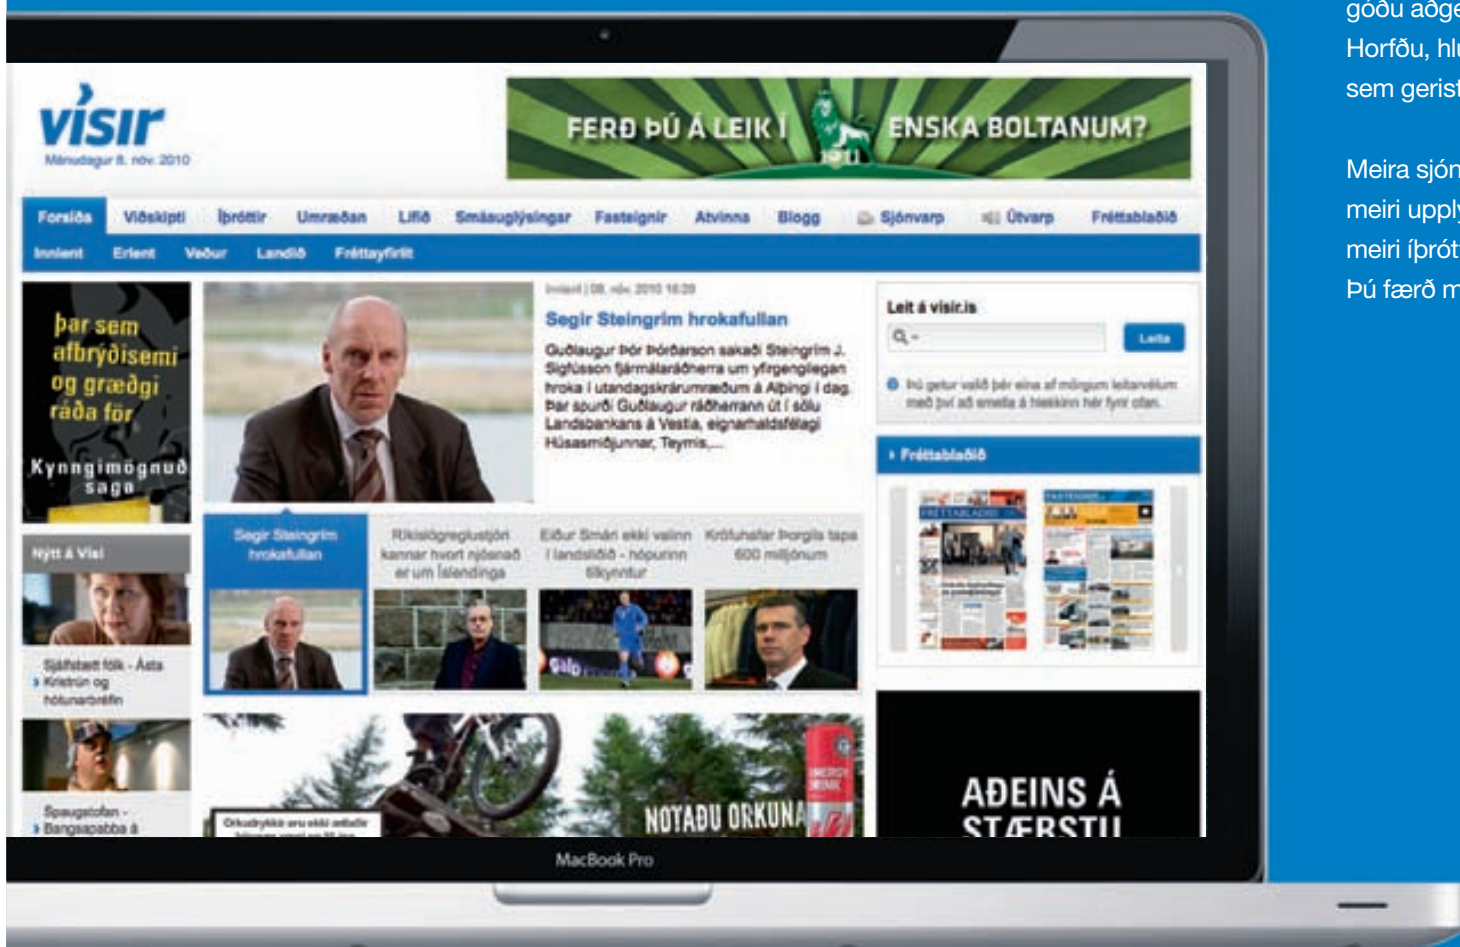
vísir
Mánudagur 8. nóv. 2010

FERÐ ÞÚ Á LEIK Í ENSKA BOLTANUM?

Forsíða Viðskipti Íþróttir Umræðan Lífið Smáauglýsingar Fasteignir Atvinna Blogg Sjónvarp Útvarp Fréttablaðið
Innlent Erlent Veður Landið Fréttayfirlit

Þar sem afbrýðisemi og grægði ráða för
Kynngimögnuð saga

Nýtt á Vísi
Sjálfstætt fólk - Ásta Kristrún og hótunarbréfin
Spaugstofan - Bangsapabba á

Innlent | 08. nóv. 2010 16:29
Segir Steingrím hrokafullan
Guðlaugur Þór Þórðarson sakaði Steingrím J. Sigfússon fjármálaráðherra um yfirgengilegan hroka í utandagskrárumræðum á Alþingi í dag. Þar spurði Guðlaugur ráðherrann út í sölu Landsbankans á Vestia, eignarhaldsfélagi Húsasmiðjunnar, Teymis,...

Segir Steingrím hrokafullan
Ríkislögreglustjóri kannar hvort njósnað er um Íslendinga
Eiður Smári ekki valinn í landsliðið - hópurinn tilkynntur
Kröfuhafar Þorgils tapa 600 milljónum

NOTAÐU ORKUNA
Orkudrykkir eru ekki ætlaðir

Leit á vísir.is
Leita
Þú getur valið þér eina af mörgum leitarvélum með því að smella á hlekkinn hér fyrir ofan.

Fréttablaðið

AÐEINS Á STÆRSTU

MacBook Pro

góðu aðge
Horfðu, hl
sem gerist

Meira sjón
meiri uppl
meiri íþrót
Þú færð m